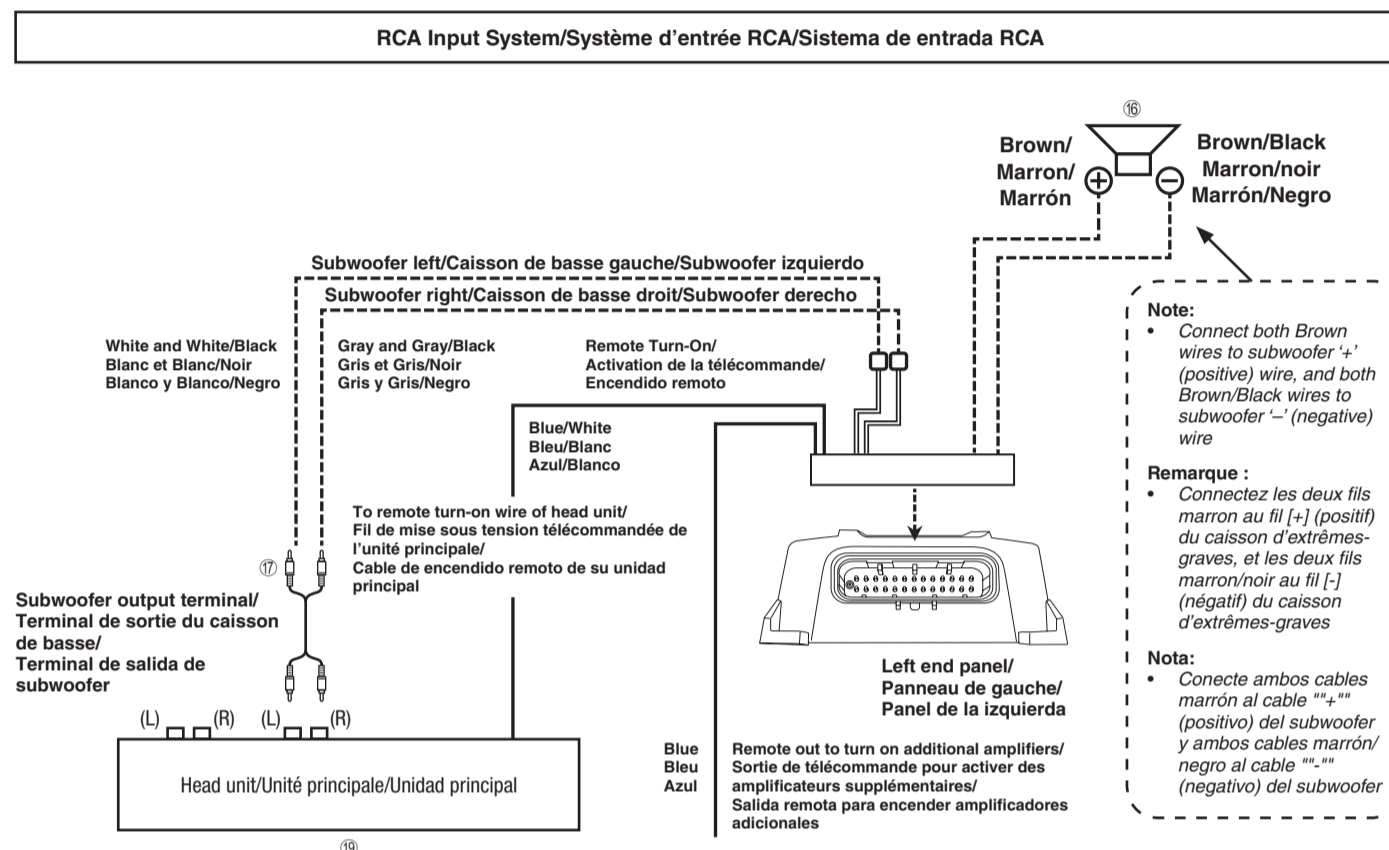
RCA Input System/Système d'entrée RCA/Sistema de entrada RCA

⑯

Brown/ Marron/ Marrón

Brown/Black Marron/noir Marrón/Negro

Subwoofer left/Caisson de basse gauche/Subwoofer izquierdo

Subwoofer right/Caisson de basse droit/Subwoofer derecho

White and White/Black
Blanc et Blanc/Noir
Blanco y Blanco/Negro

Gray and Gray/Black
Gris et Gris/Noir
Gris y Gris/Negro

Remote Turn-On/
Activation de la télécommande/
Encendido remoto

Blue/White
Bleu/Blanc
Azul/Blanco

To remote turn-on wire of head unit/
Fil de mise sous tension télécommandée de l'unité principale/
Cable de encendido remoto de su unidad principal

⑰

Subwoofer output terminal/
Terminal de sortie du caisson de basse/
Terminal de salida de subwoofer

(L) (R) (L) (R)

Head unit/Unité principale/Unidad principal

⑲

Left end panel/
Panneau de gauche/
Panel de la izquierda

Blue
Bleu
Azul

Remote out to turn on additional amplifiers/
Sortie de télécommande pour activer des amplificateurs supplémentaires/
Salida remota para encender amplificadores adicionales

Note:
• Connect both Brown wires to subwoofer '+' (positive) wire, and both Brown/Black wires to subwoofer '–' (negative) wire

Remarque :
• Connectez les deux fils marron au fil [+] (positif) du caisson d'extrêmes-graves, et les deux fils marron/noir au fil [-] (négatif) du caisson d'extrêmes-graves

Nota:
• Conecte ambos cables marrón al cable ""+"" (positivo) del subwoofer y ambos cables marrón/ negro al cable ""-"" (negativo) del subwoofer